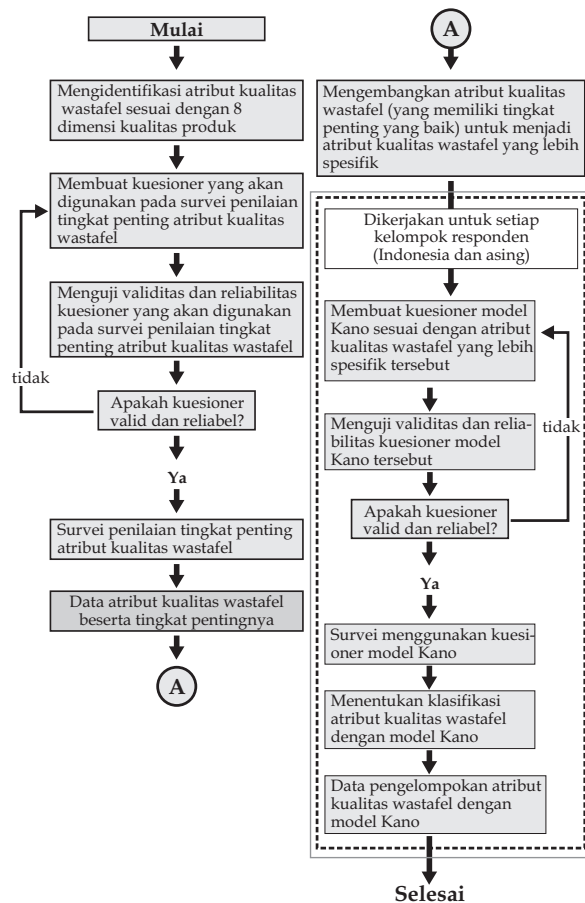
Mulai

Mengidentifikasi atribut kualitas wastafel sesuai dengan 8 dimensi kualitas produk

Membuat kuesioner yang akan digunakan pada survei penilaian tingkat penting atribut kualitas wastafel

Menguji validitas dan reliabilitas kuesioner yang akan digunakan pada survei penilaian tingkat penting atribut kualitas wastafel

tidak

Apakah kuesioner valid dan reliabel?

Ya

Survei penilaian tingkat penting atribut kualitas wastafel

Data atribut kualitas wastafel beserta tingkat pentingnya

A

A

Mengembangkan atribut kualitas wastafel (yang memiliki tingkat penting yang baik) untuk menjadi atribut kualitas wastafel yang lebih spesifik

Dikerjakan untuk setiap kelompok responden (Indonesia dan asing)

Membuat kuesioner model Kano sesuai dengan atribut kualitas wastafel yang lebih spesifik tersebut

Menguji validitas dan reliabilitas kuesioner model Kano tersebut

tidak

Apakah kuesioner valid dan reliabel?

Ya

Survei menggunakan kuesioner model Kano

Menentukan klasifikasi atribut kualitas wastafel dengan model Kano

Data pengelompokan atribut kualitas wastafel dengan model Kano

Selesai